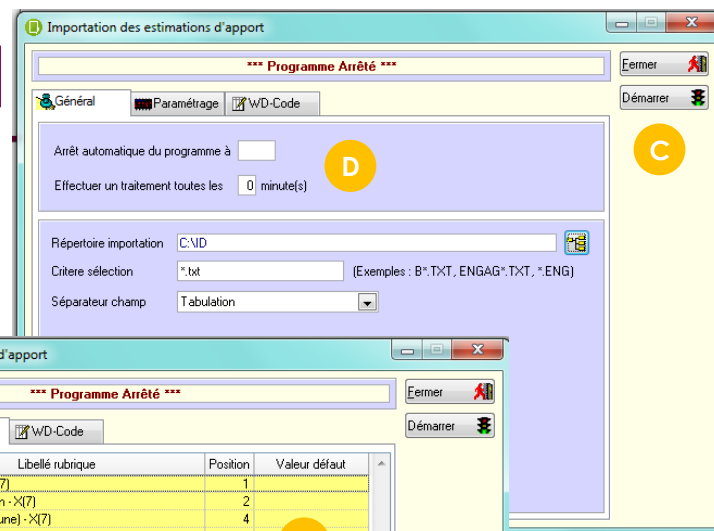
Importation des estimations d'apport

*** Programme Arrêté ***

Fermer

Démarrer

C

Général | Paramétrage | WD-Code

Arrêt automatique du programme à

Effectuer un traitement toutes les 0 minute(s)

D

Répertoire importation C:\ID

Critere sélection *.txt (Exemples : B*.TXT, ENGAG*.TXT, *.ENG)

Séparateur champ Tabulation

d'apport

*** Programme Arrêté ***

Fermer

Démarrer

WD-Code

| Libellé rubrique | Position | Valeur défaut |
|---|---|---|
| (7) | 1 | |
| n - X(7) | 2 | |
| une) - X(7) | 4 | |